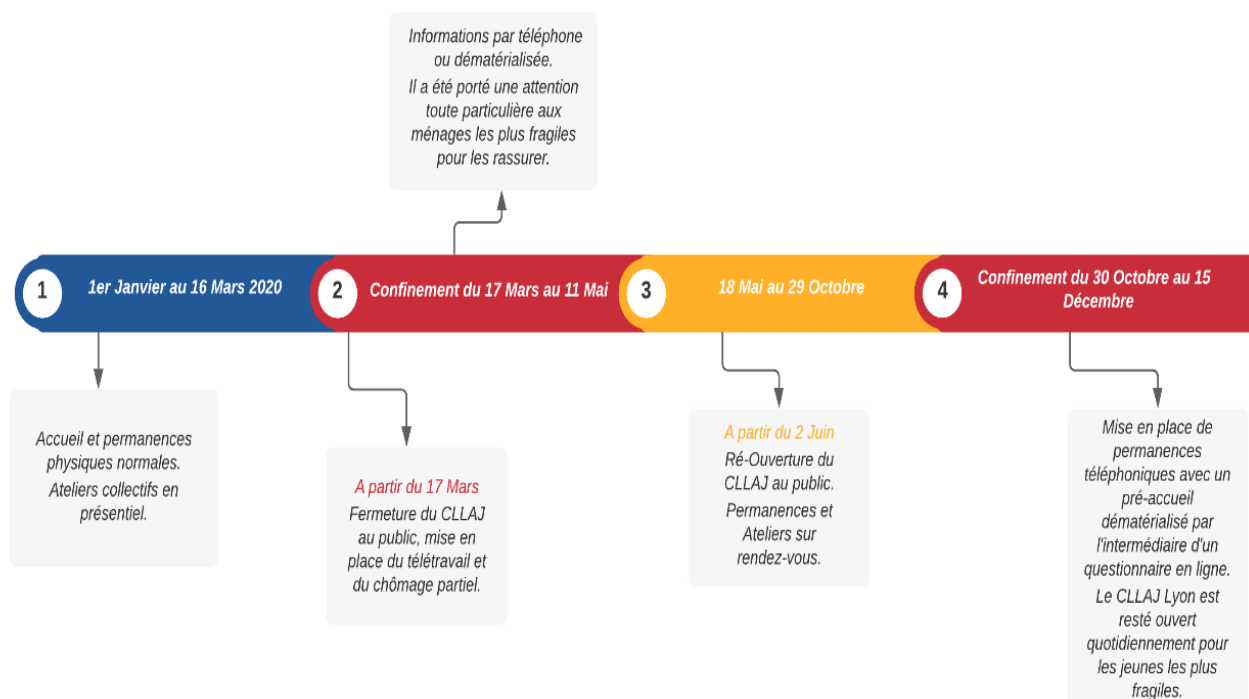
Informations par téléphone ou dématérialisée.

Il a été porté une attention toute particulière aux ménages les plus fragiles pour les rassurer.

1 1er Janvier au 16 Mars 2020

2 Confinement du 17 Mars au 11 Mai

3 18 Mai au 29 Octobre

4 Confinement du 30 Octobre au 15 Décembre

Accueil et permanences physiques normales.

Ateliers collectifs en présentiel.

A partir du 17 Mars

Fermeture du CLLAJ au public, mise en place du télétravail et du chômage partiel.

A partir du 2 Juin

Ré-Ouverture du CLLAJ au public.

Permanences et Ateliers sur rendez-vous.

Mise en place de permanences téléphoniques avec un pré-accueil dématérialisé par l'intermédiaire d'un questionnaire en ligne.

Le CLLAJ Lyon est resté ouvert quotidiennement pour les jeunes les plus fragiles.